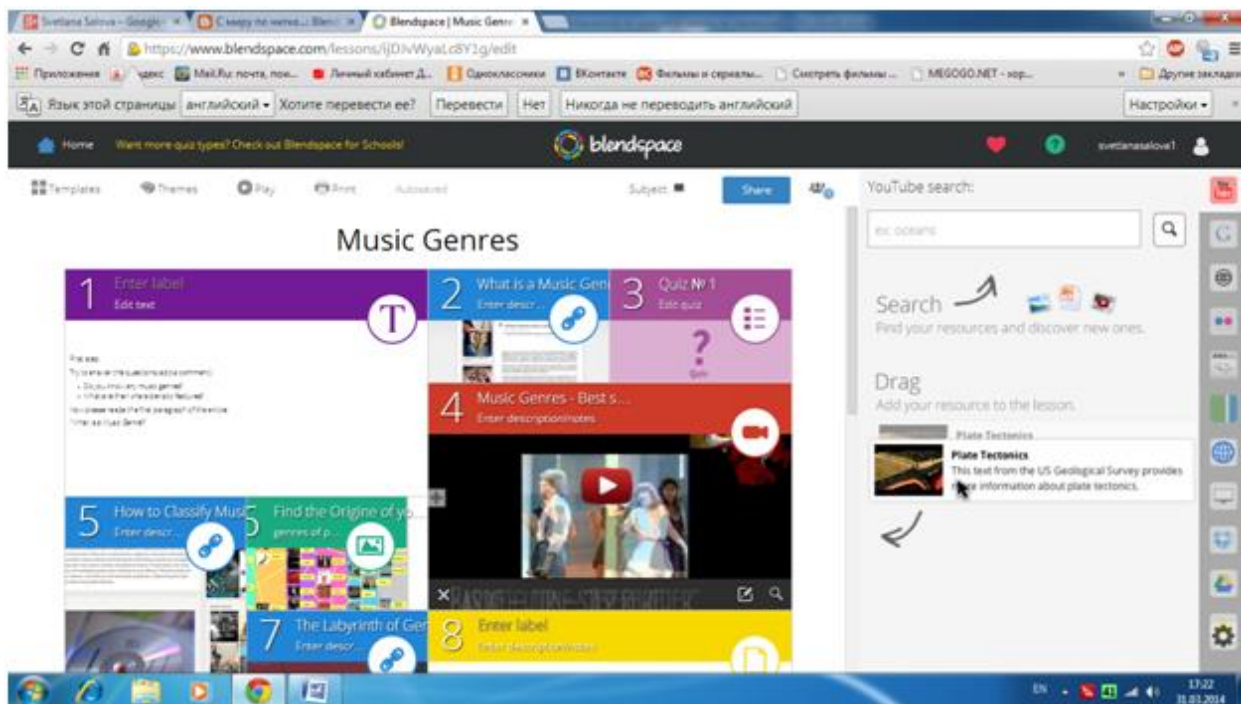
Svetlana Salova - Google | С миру по нитке... Blend | Blendspace | Music Genre

https://www.blendspace.com/lessons/IjDJvWyaLc8Y1g/edit

Приложения | Яндекс | Mail.Ru: почта, пои... | Личный кабинет Д... | Одноклассники | ВКонтакте | Фильмы и сериалы... | Смотреть фильмы ... | MEGOGO.NET - хор... | Другие закладки

Язык этой страницы: английский | Хотите перевести ее? | Перевести | Нет | Никогда не переводить английский | Настройки

Home | Want more quiz types? Check out Blendspace for Schools! | blendspace | svetlanasalova1

Templates | Themes | Play | Print | Autosaved | Subject | Share

YouTube search:

ex: oceans

Music Genres

1 Enter label
Edit text

2 What is a Music Genre
Enter descr...

3 Quiz № 1
Edit quiz

4 Music Genres - Best s...
Enter description/notes

5 How to Classify Music
Enter descr...

6 Find the Origins of yo...
genres of p...

7 The Labyrinth of Ger
Enter descr...

8 Enter label
Enter description/notes

Search
Find your resources and discover new ones.

Drag
Add your resource to the lesson.

Plate Tectonics

Plate Tectonics
This text from the US Geological Survey provides more information about plate tectonics.

EN 17:22 31.03.2014